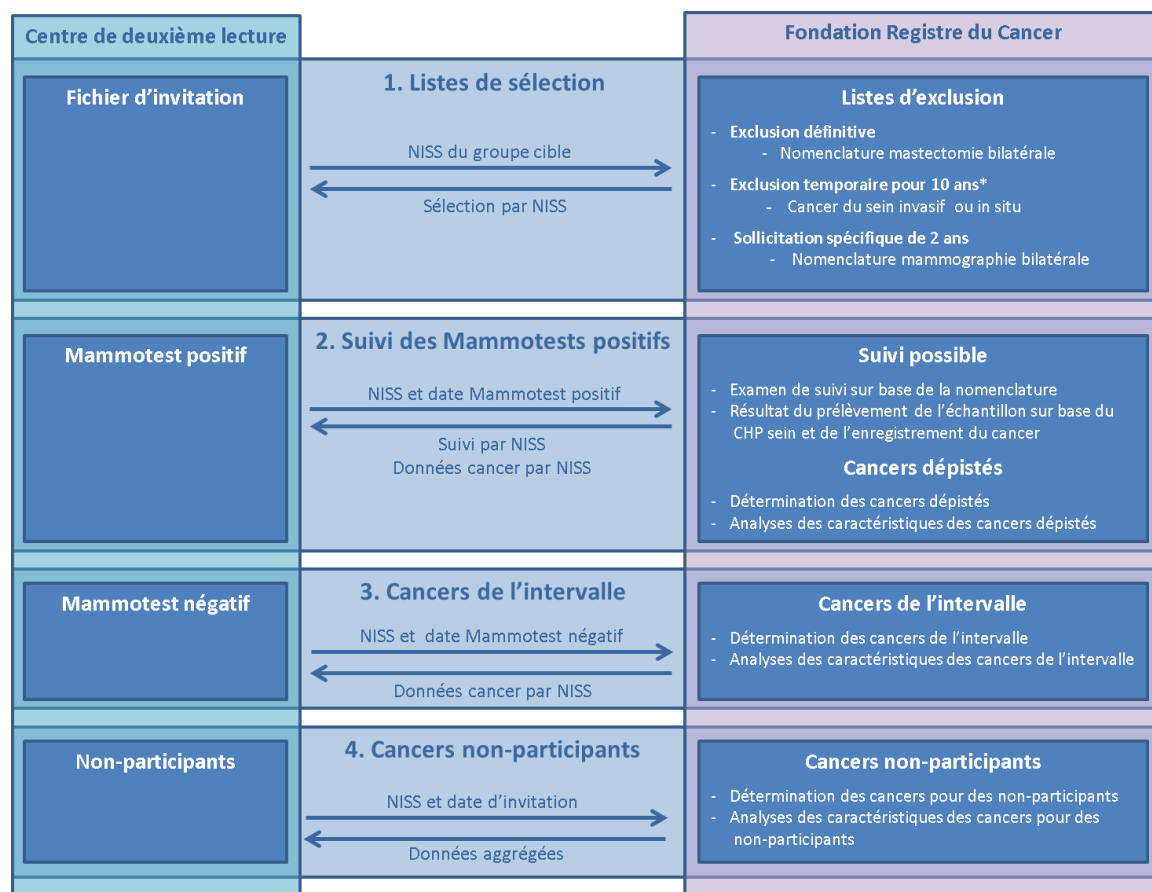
Centre de deuxième lecture

Fondation Registre du Cancer

Fichier d'invitation

1. Listes de sélection

NISS du groupe cible

Sélection par NISS

Listes d'exclusion

- Exclusion définitive
  - Nomenclature mastectomie bilatérale
- Exclusion temporaire pour 10 ans*
  - Cancer du sein invasif ou in situ
- Sollicitation spécifique de 2 ans
  - Nomenclature mammographie bilatérale

Mammotest positif

2. Suivi des Mammotests positifs

NISS et date Mammotest positif

Suivi par NISS
Données cancer par NISS

Suivi possible

- Examen de suivi sur base de la nomenclature
- Résultat du prélèvement de l'échantillon sur base du CHP sein et de l'enregistrement du cancer

Cancers dépistés

- Détermination des cancers dépistés
- Analyses des caractéristiques des cancers dépistés

Mammotest négatif

3. Cancers de l'intervalle

NISS et date Mammotest négatif

Données cancer par NISS

Cancers de l'intervalle

- Détermination des cancers de l'intervalle
- Analyses des caractéristiques des cancers de l'intervalle

Non-participants

4. Cancers non-participants

NISS et date d'invitation

Données aggrégées

Cancers non-participants

- Détermination des cancers pour des non-participants
- Analyses des caractéristiques des cancers pour des non-participants